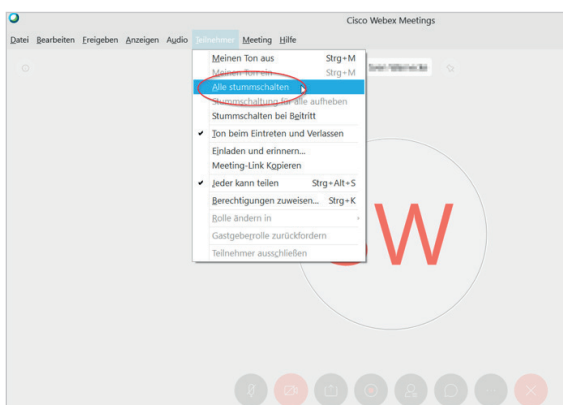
Cisco Webex Meetings

Datei Bearbeiten Freigeben Anzeigen Audio Teilnehmer Meeting Hilfe

Meinen Ton aus Strg+M
Meinen Ton ein Strg+M
Alle stummschalten
Stummschaltung für alle aufheben
Stummschalten bei Beitritt
Ton beim Eintreten und Verlassen
Einladen und erinnern...
Meeting-Link Kopieren
Jeder kann teilen Strg+Alt+S
Berechtigungen zuweisen... Strg+K
Rolle ändern in
Gastgeberrolle zurückfordern
Teilnehmer ausschließen

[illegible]

W